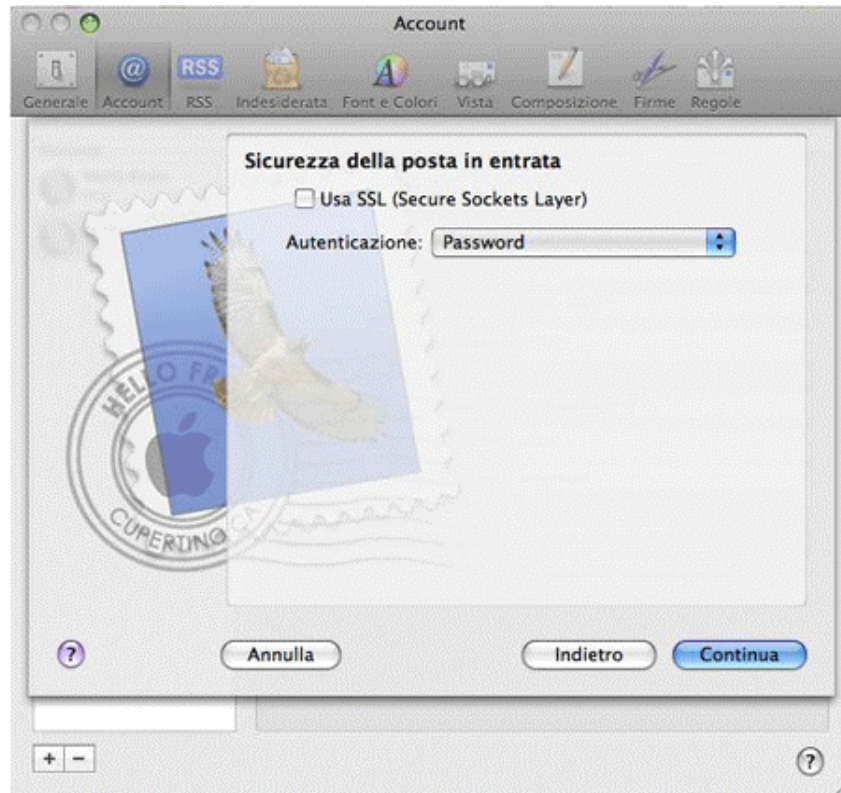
Account

RSS

Generale Account RSS Indesiderata Font e Colori Vista Composizione Firme Regole

Sicurezza della posta in entrata

Usa SSL (Secure Sockets Layer)

Autenticazione: Password

HELLO FR

CUPERTINO CA

?

Annulla

Indietro

Continua

+ −

?